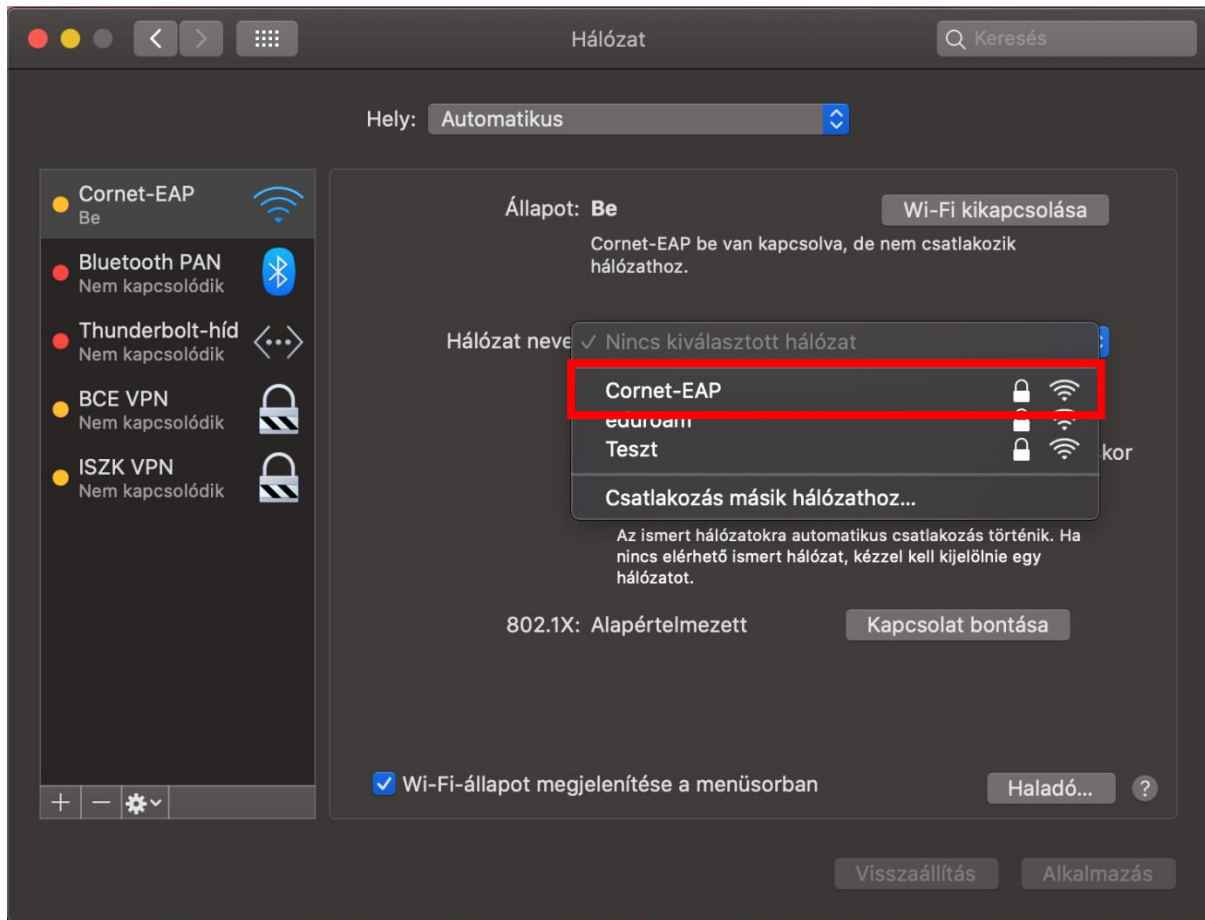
Hálózat

Keresés

Hely: Automatikus

Cornet-EAP
Be

Bluetooth PAN
Nem kapcsolódik

Thunderbolt-híd
Nem kapcsolódik

BCE VPN
Nem kapcsolódik

ISZK VPN
Nem kapcsolódik

+ − 

Állapot: Be

Wi-Fi kikapcsolása

Cornet-EAP be van kapcsolva, de nem csatlakozik hálózathoz.

Hálózat neve

✓ Nincs kiválasztott hálózat

Cornet-EAP

eduroam

Teszt

Csatlakozás másik hálózathoz...

kor

Az ismert hálózatokra automatikus csatlakozás történik. Ha nincs elérhető ismert hálózat, kézzel kell kijelölnie egy hálózatot.

802.1X: Alapértelmezett

Kapcsolat bontása

Wi-Fi-állapot megjelenítése a menüsorban

Haladó...

?

Visszaállítás

Alkalmazás